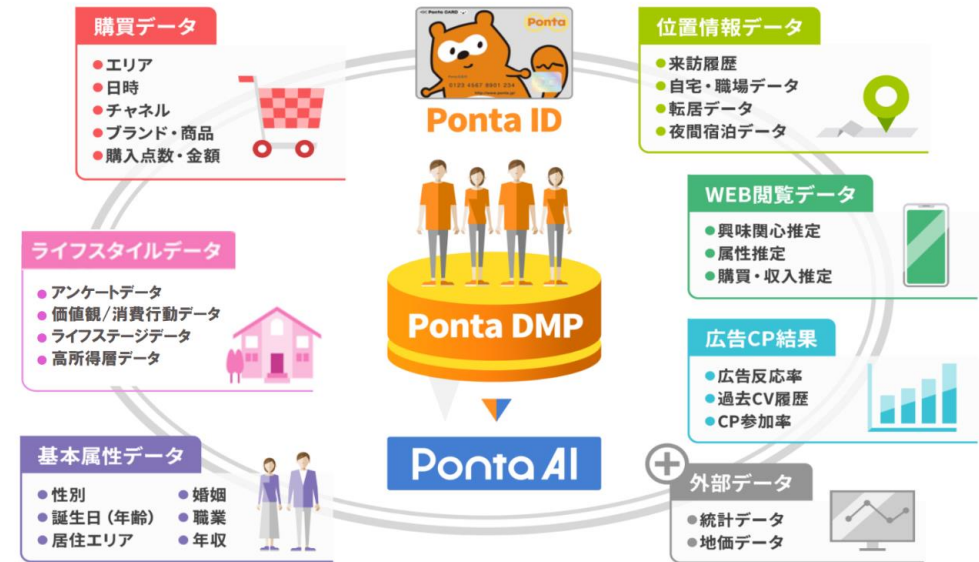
購買データ
エリア
日時
チャネル
ブランド・商品
購入点数・金額

Ponta CARD
Ponta
Ponta ID

位置情報データ
来訪履歴
自宅・職場データ
転居データ
夜間宿泊データ

WEB閲覧データ
興味関心推定
属性推定
購買・収入推定

ライフスタイルデータ
アンケートデータ
価値観/消費行動データ
ライフステージデータ
高所得層データ

Ponta DMP

広告CP結果
広告反応率
過去CV履歴
CP参加率

基本属性データ
性別
誕生日（年齢）
居住エリア
婚姻
職業
年収

Ponta AI

外部データ
統計データ
地価データ